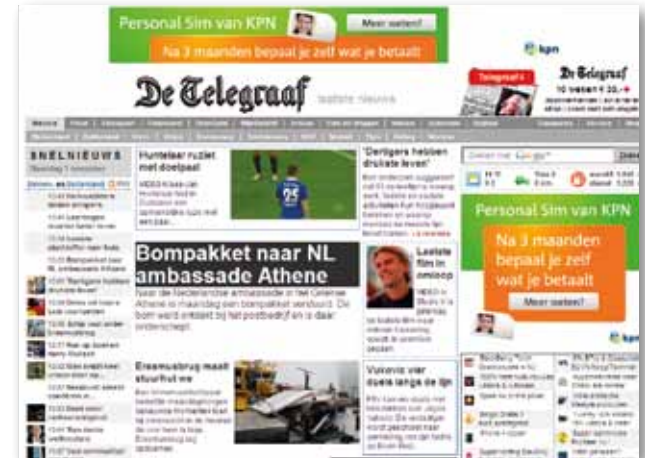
Personal Sim van KPN
Meer weten?
Na 3 maanden bepaal je zelf wat je betaalt
kpn

De Telegraaf
laatste nieuws
Telegraaf-i
De Telegraaf
10 weken € 30,-

SNELNIEUWS

Huntelaar ruziet met doelpaal

'Dertigers hebben drukste leven'

Bompakket naar NL ambassade Athene

Naar de Nederlandse ambassade in het Griekse Athene is maandag een bompakket verstuurd. De bom werd ontdekt bij het postbedrijf en is daar onderschept.

Laatste film in omloop

Erasmusbrug maakt stuurfout

Vuvuzela vier dozen langs de lijn

Personal Sim van KPN
Na 3 maanden bepaal je zelf wat je betaalt
Meer weten?
kpn